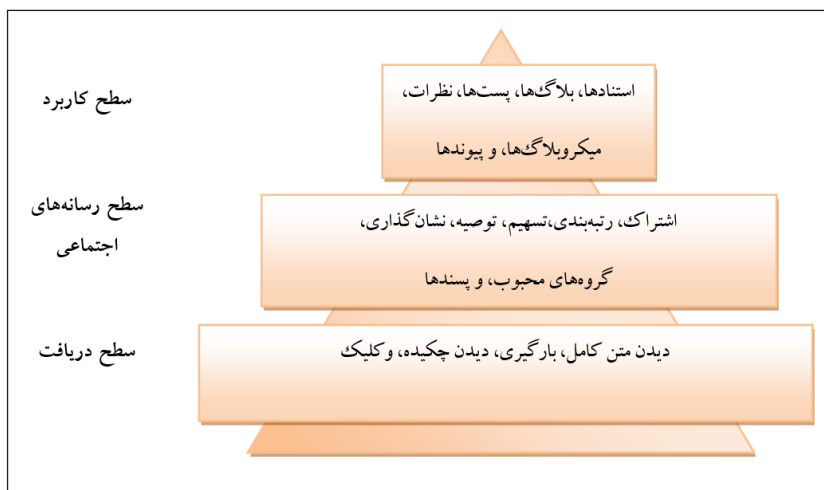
سطح کاربرد

استنادها، بلاگ‌ها، پست‌ها، نظرات،

میکروبلاگ‌ها، و پیوندها

سطح رسانه‌های اجتماعی

اشتراک، رتبه‌بندی،تسهیم، توصیه، نشان‌گذاری،

گروه‌های محبوب، و پسندها

سطح دریافت

دیدن متن کامل، بارگیری، دیدن چکیده، وکلیک